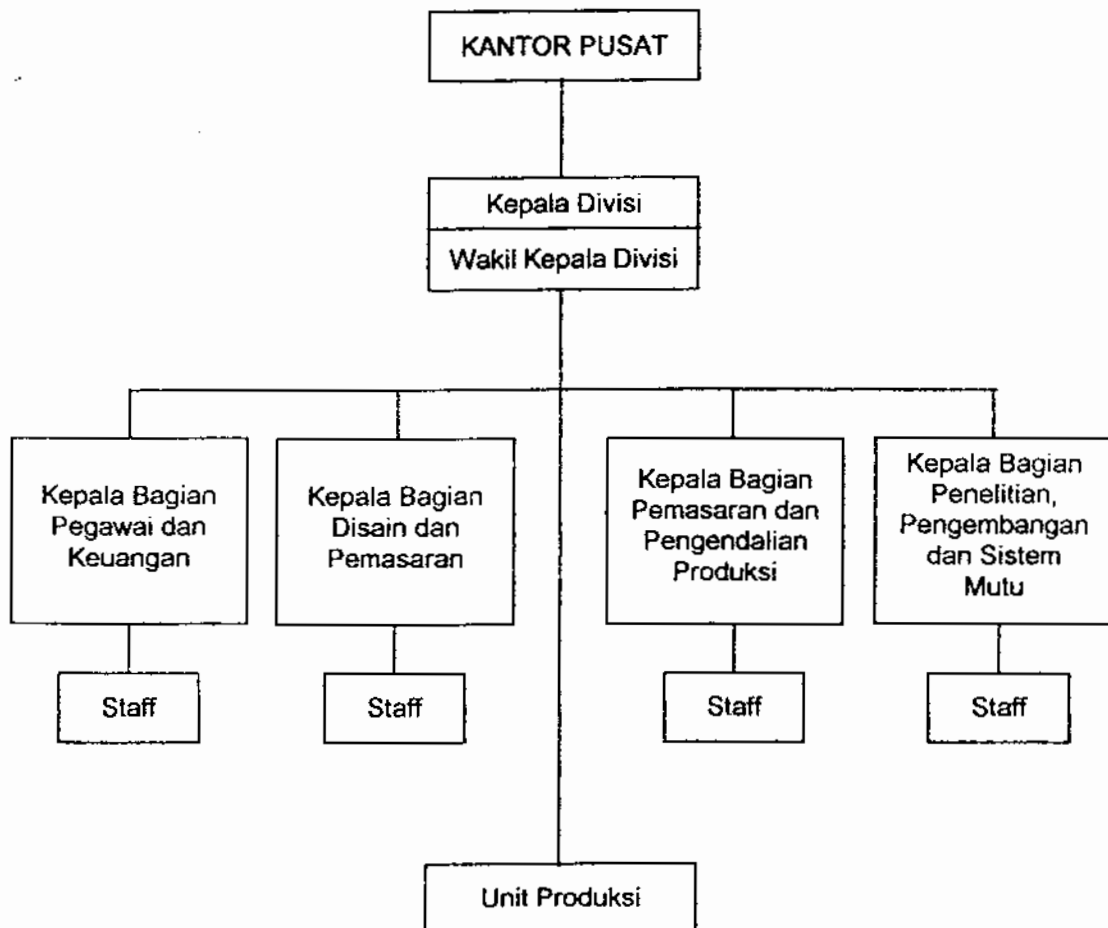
KANTOR PUSAT

Kepala Divisi

Wakil Kepala Divisi

Kepala Bagian Pegawai dan Keuangan

Kepala Bagian Disain dan Pemasaran

Kepala Bagian Pemasaran dan Pengendalian Produksi

Kepala Bagian Penelitian, Pengembangan dan Sistem Mutu

Staff

Staff

Staff

Staff

Unit Produksi